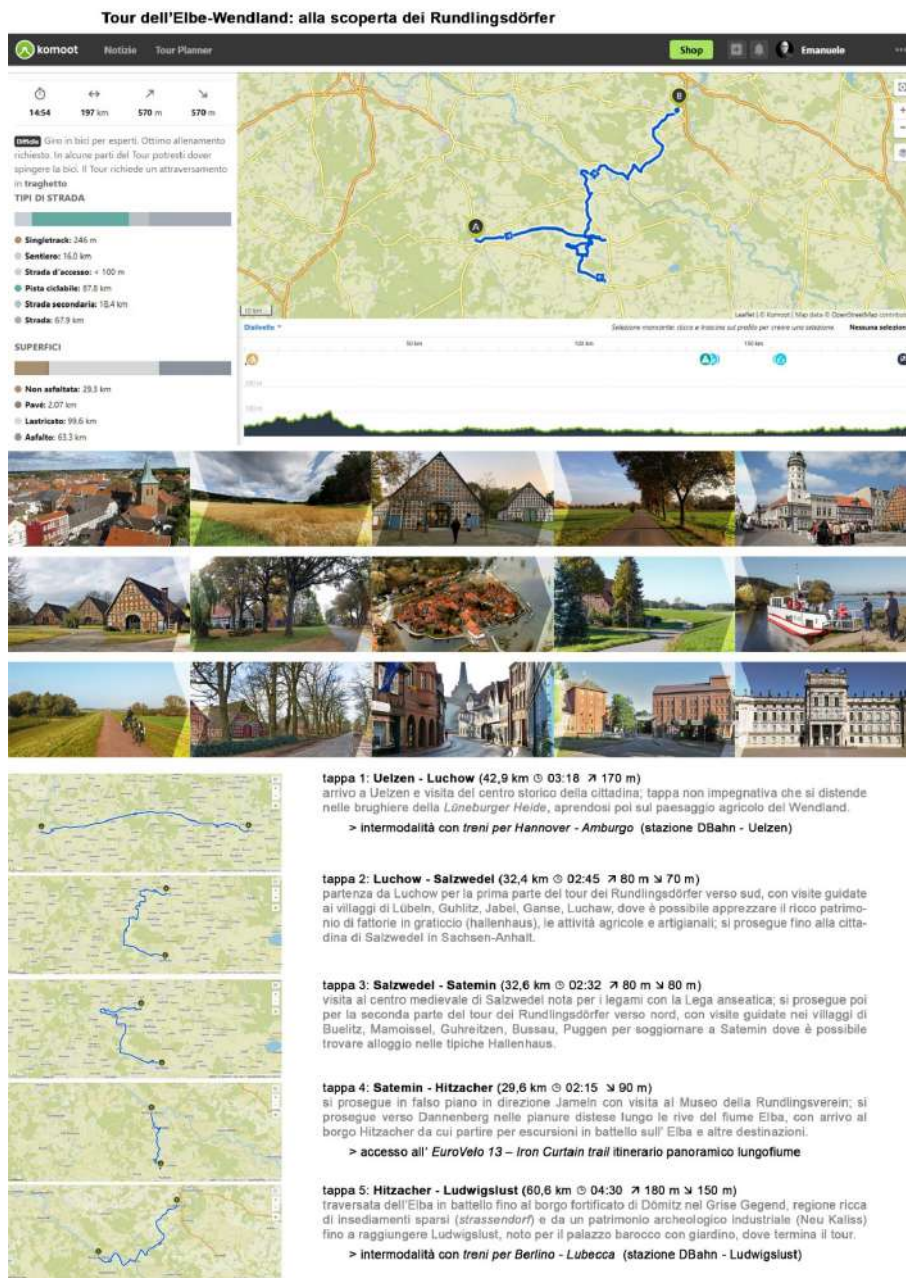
Tour dell'Elbe-Wendland: alla scoperta dei Rundlingsdörfer

komoot Notizie Tour Planner Shop Emanuele

14:54 197 km 570 m 570 m

Difficile Giro in bici per esperti. Ottimo allenamento richiesto. In alcune parti del Tour potresti dover spingere la bici. Il Tour richiede un attraversamento in traghetto

TIPI DI STRADA

Singletrack: 246 m
Sentiero: 16.0 km
Strada d'accesso: < 100 m
Pista ciclabile: 87.8 km
Strada secondaria: 18.4 km
Strada: 67.9 km

SUPERFICI

Non asfaltata: 29.3 km
Pavé: 2.07 km
Lastricato: 99.6 km
Asfalto: 63.3 km

Dislivello

Selezione manopola: clicca e trascina sul profilo per creare una selezione. Nessuna selezion

50 km 100 km 150 km

tappa 1: Uelzen - Luchow (42,9 km ◷ 03:18 ↗ 170 m)
arrivo a Uelzen e visita del centro storico della cittadina; tappa non impegnativa che si distende nelle brughiere della Lüneburger Heide, aprendosi poi sul paesaggio agricolo del Wendland.

> intermodalità con treni per Hannover - Amburgo (stazione DBahn - Uelzen)

tappa 2: Luchow - Salzwedel (32,4 km ◷ 02:45 ↗ 80 m ↘ 70 m)
partenza da Luchow per la prima parte del tour dei Rundlingsdörfer verso sud, con visite guidate ai villaggi di Lübeln, Guhlitz, Jabel, Ganse, Luchaw, dove è possibile apprezzare il ricco patrimonio di fattorie in graticcio (hallenhaus), le attività agricole e artigianali; si prosegue fino alla cittadina di Salzwedel in Sachsen-Anhalt.

tappa 3: Salzwedel - Satemin (32,6 km ◷ 02:32 ↗ 80 m ↘ 80 m)
visita al centro medievale di Salzwedel nota per i legami con la Lega anseatica; si prosegue poi per la seconda parte del tour dei Rundlingsdörfer verso nord, con visite guidate nei villaggi di Buelitz, Mamoissel, Guhreitzen, Bussau, Puggen per soggiornare a Satemin dove è possibile trovare alloggio nelle tipiche Hallenhaus.

tappa 4: Satemin - Hitzacher (29,6 km ◷ 02:15 ↘ 90 m)
si prosegue in falso piano in direzione Jameln con visita al Museo della Rundlingsverein; si prosegue verso Dannenberg nelle pianure distese lungo le rive del fiume Elba, con arrivo al borgo Hitzacher da cui partire per escursioni in battello sull' Elba e altre destinazioni.

> accesso all' EuroVelo 13 – Iron Curtain trail itinerario panoramico lungofiume

tappa 5: Hitzacher - Ludwigslust (60,6 km ◷ 04:30 ↗ 180 m ↘ 150 m)
traversata dell'Elba in battello fino al borgo fortificato di Dömitz nel Grise Gegend, regione ricca di insediamenti sparsi (strassendorf) e da un patrimonio archeologico industriale (Neu Kaliss) fino a raggiungere Ludwigslust, noto per il palazzo barocco con giardino, dove termina il tour.

> intermodalità con treni per Berlino - Lubecca (stazione DBahn - Ludwigslust)